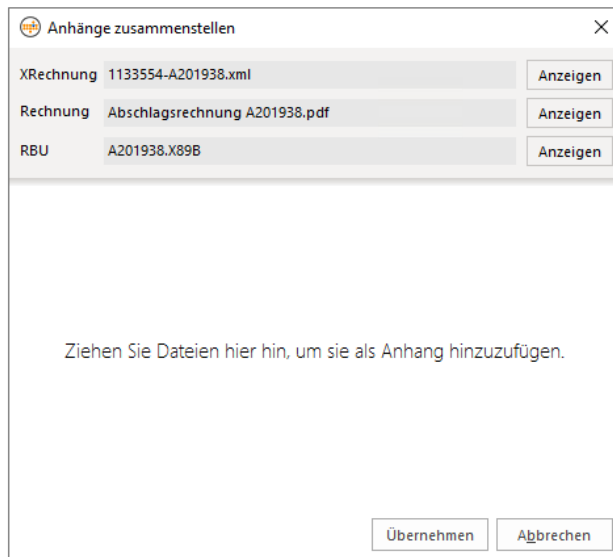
Anhänge zusammenstellen

×

XRechnung 1133554-A201938.xml Anzeigen

Rechnung Abschlagsrechnung A201938.pdf Anzeigen

RBU A201938.X89B Anzeigen

Ziehen Sie Dateien hier hin, um sie als Anhang hinzuzufügen.

Übernehmen Abbrechen